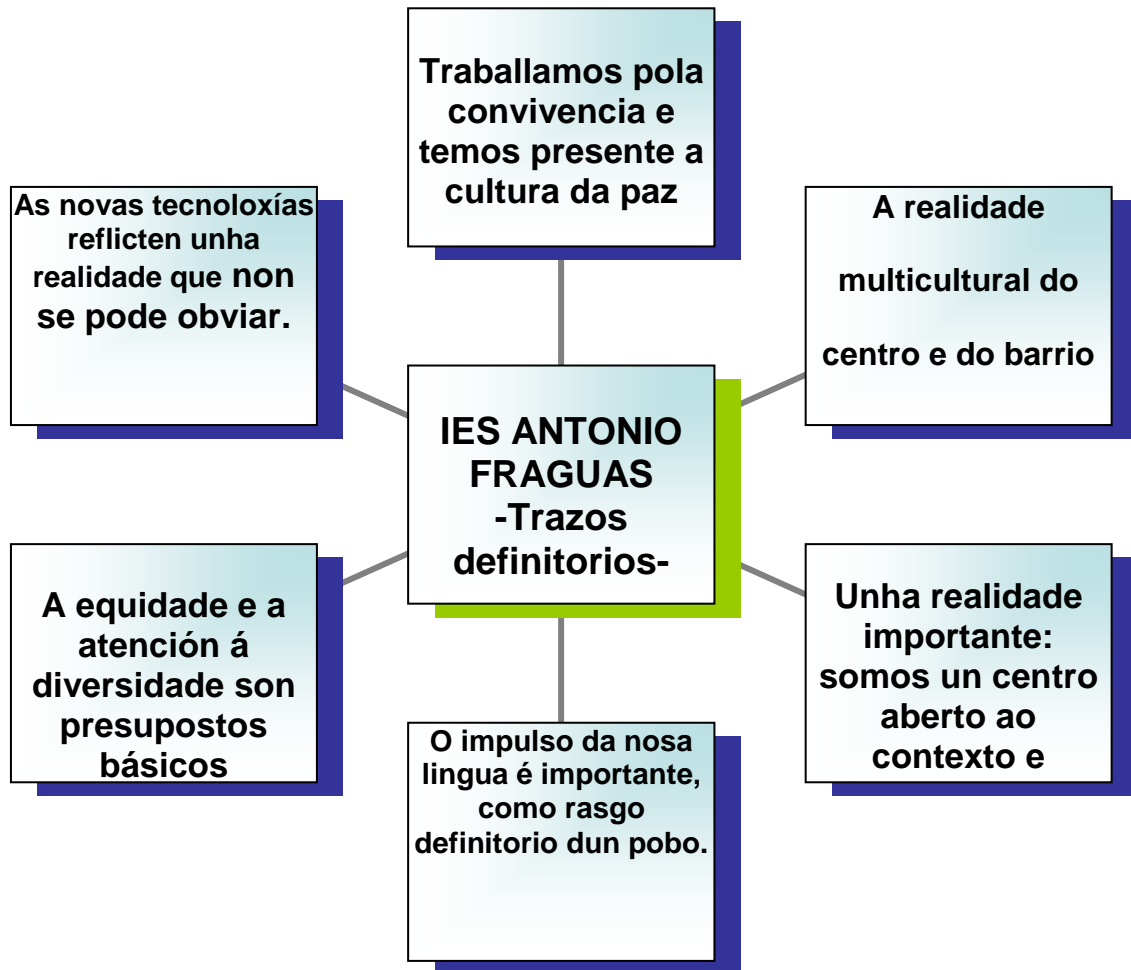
Traballamos pola convivencia e temos presente a cultura da paz

As novas tecnoloxías reflicten unha realidade que non se pode obviar.

A realidade

multicultural do

centro e do barrio

IES ANTONIO FRAGUAS -Trazos definitorios-

A equidade e a atención á diversidade son presupostos básicos

Unha realidade importante: somos un centro aberto ao contexto e

O impulso da nosa lingua é importante, como rasgo definitorio dun pobo.